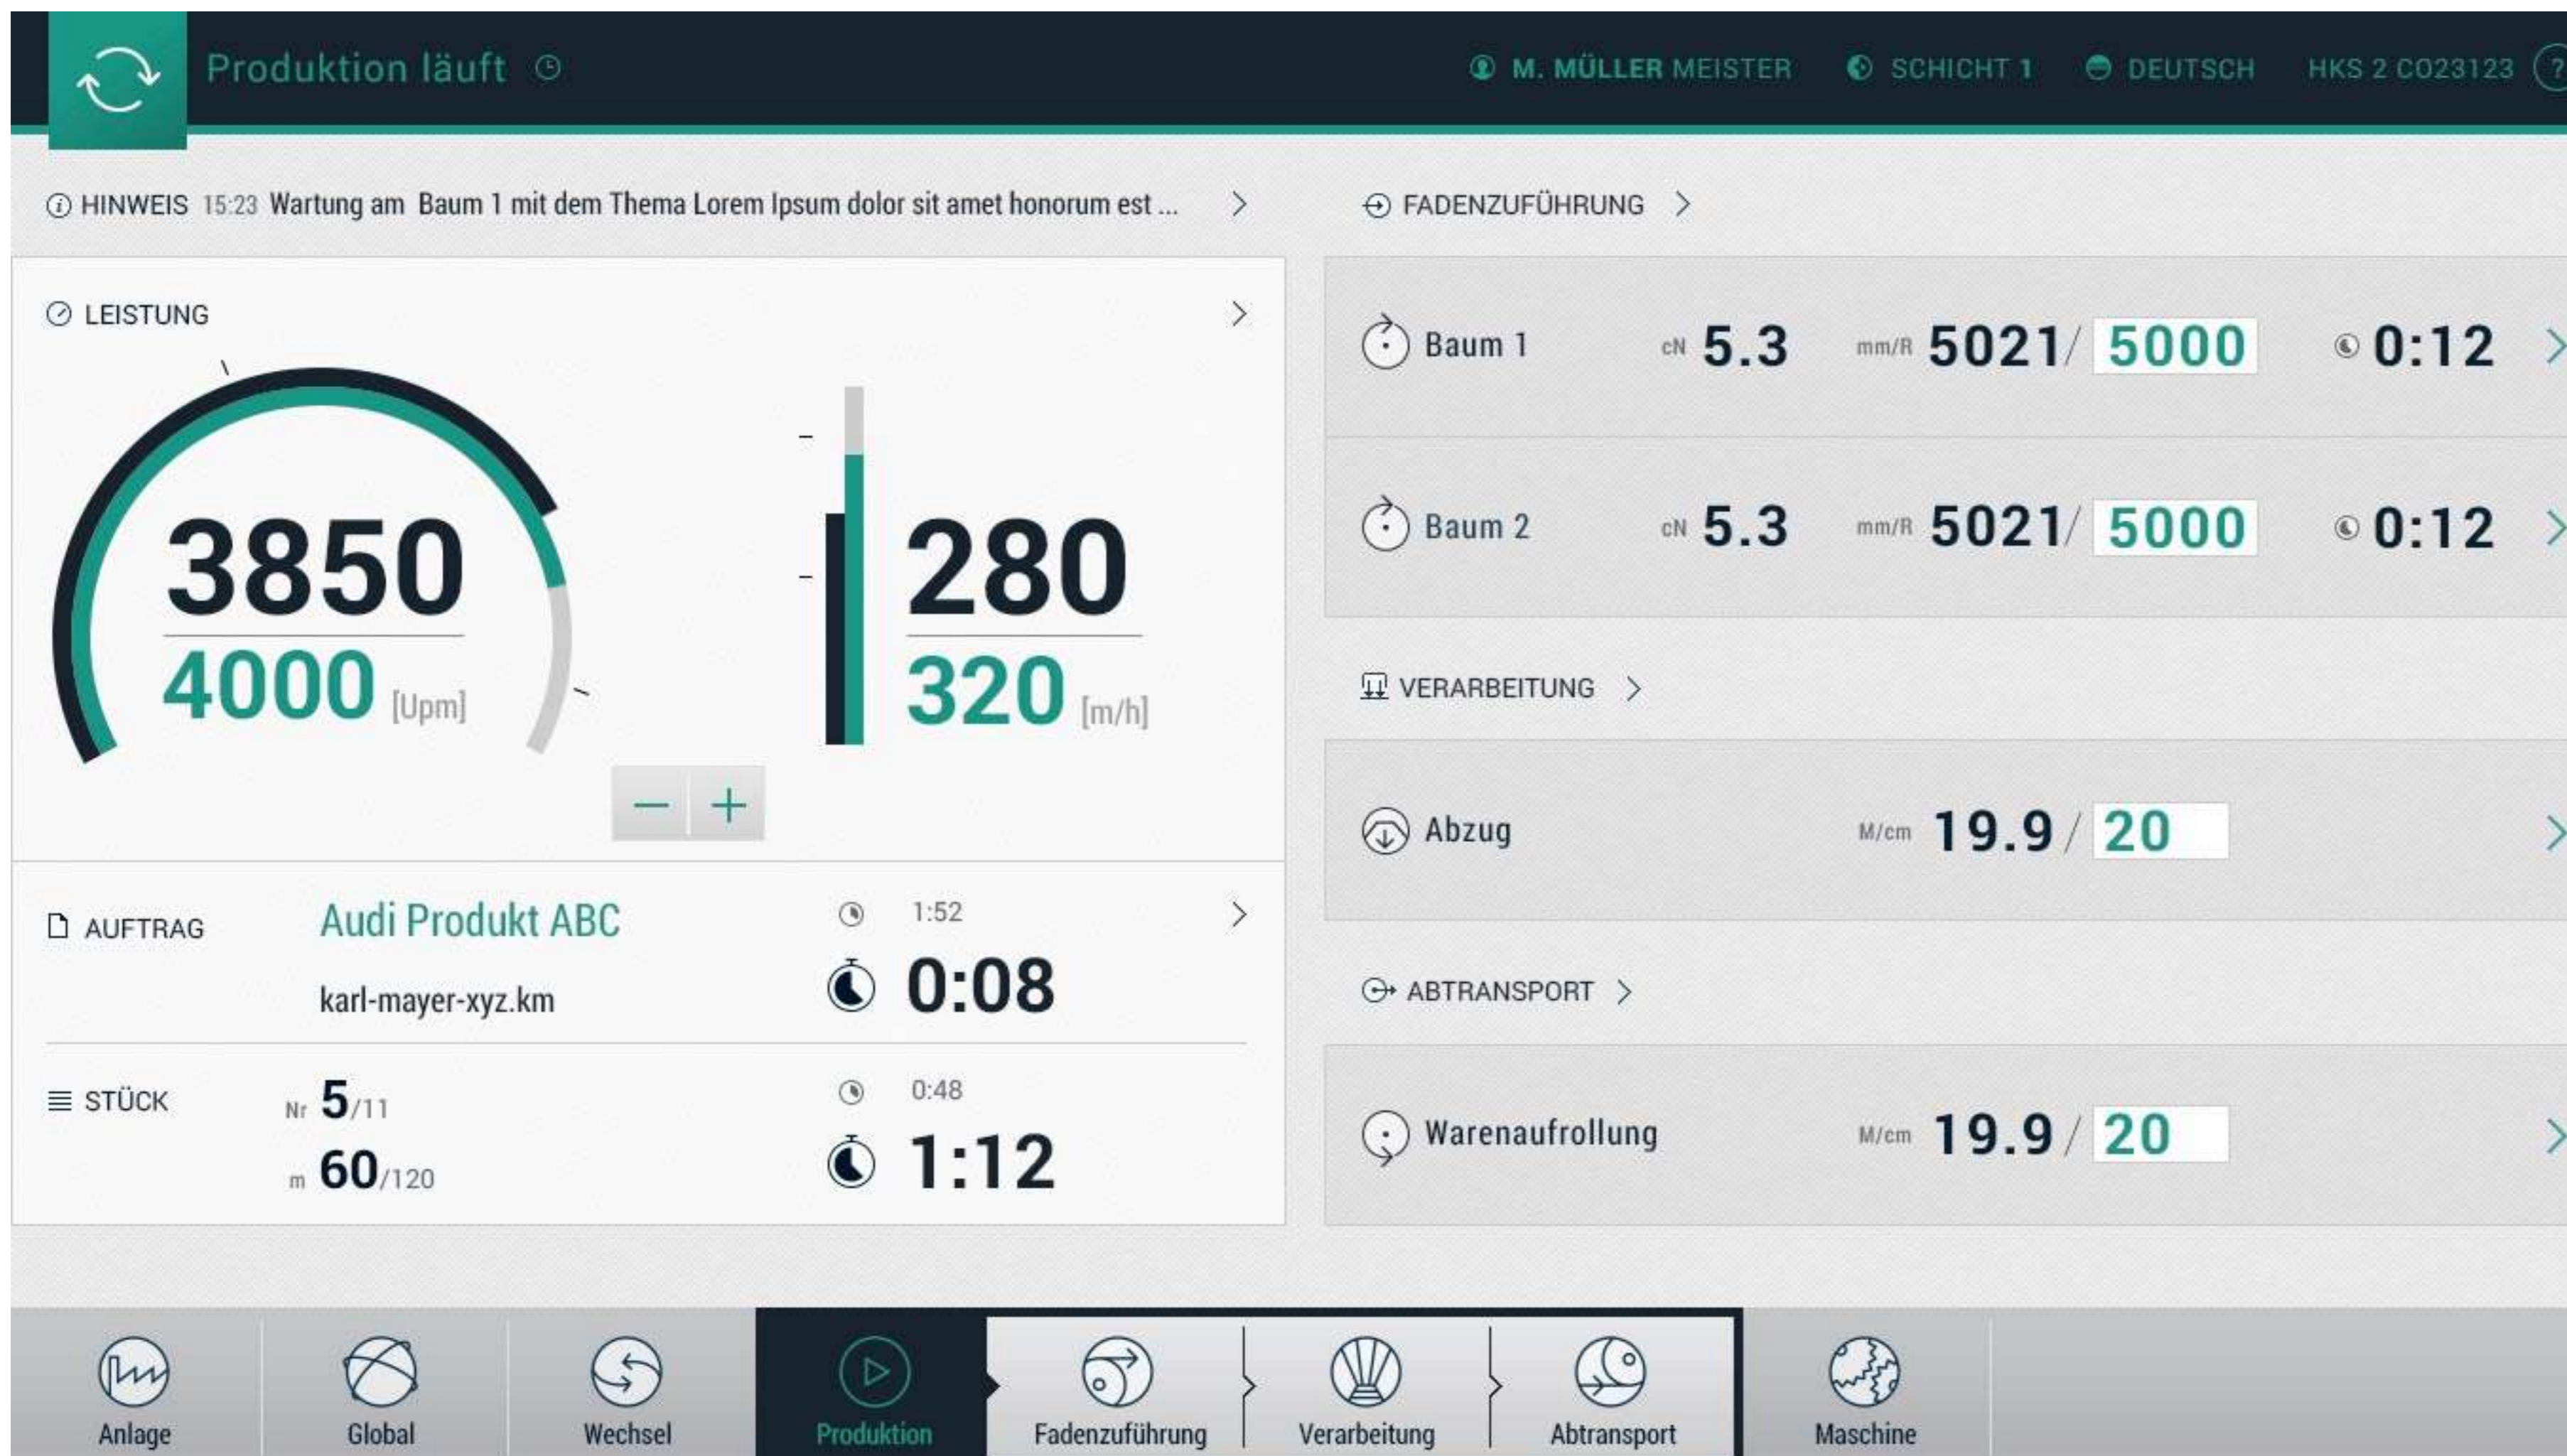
Produktion läuft

M. MÜLLER MEISTER SCHICHT 1 DEUTSCH HKS 2 C023123

HINWEIS 15:23 Wartung am Baum 1 mit dem Thema Lorem Ipsum dolor sit amet honorum est ...

FADENZUFÜHRUNG

LEISTUNG

3850
4000 [Upm]

280
320 [m/h]

−  +

Baum 1 cN 5.3 mm/R 5021/ 5000 0:12

Baum 2 cN 5.3 mm/R 5021/ 5000 0:12

VERARBEITUNG

Abzug M/cm 19.9 / 20

AUFTRAG Audi Produkt ABC
karl-mayer-xyz.km
1:52
0:08

ABTRANSPORT

STÜCK Nr 5/11
m 60/120
0:48
1:12

Warenaufrollung M/cm 19.9 / 20

Anlage Global Wechsel Produktion Fadenzuführung Verarbeitung Abtransport Maschine